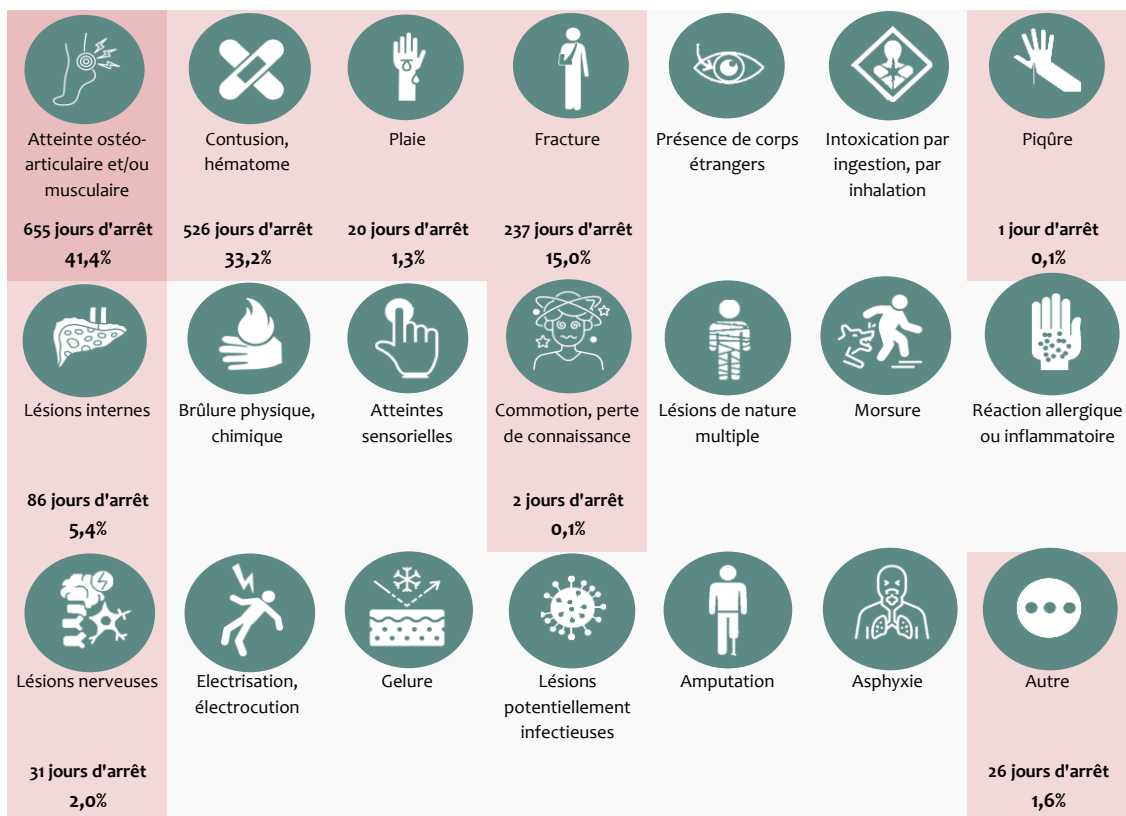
Atteinte ostéo-articulaire et/ou musculaire

655 jours d'arrêt
41,4%

Contusion, hématome

526 jours d'arrêt
33,2%

Plaie

20 jours d'arrêt
1,3%

Fracture

237 jours d'arrêt
15,0%

Présence de corps étrangers

Intoxication par ingestion, par inhalation

Piqûre

1 jour d'arrêt
0,1%

Lésions internes

86 jours d'arrêt
5,4%

Brûlure physique, chimique

Atteintes sensorielles

Commotion, perte de connaissance

2 jours d'arrêt
0,1%

Lésions de nature multiple

Morsure

Réaction allergique ou inflammatoire

Lésions nerveuses

31 jours d'arrêt
2,0%

Electrisation, électrocution

Gelure

Lésions potentiellement infectieuses

Amputation

Asphyxie

Autre

26 jours d'arrêt
1,6%